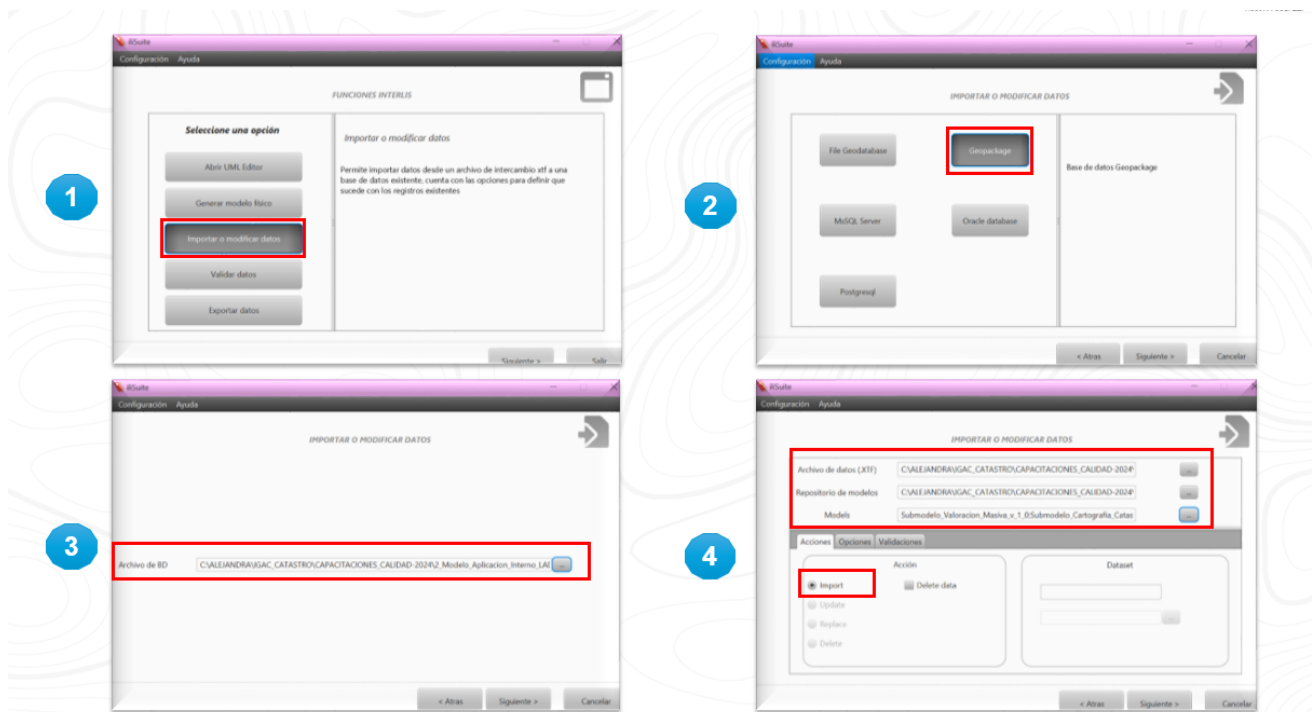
1

iliSuite

Configuración Ayuda

FUNCIONES INTERLIS

Seleccione una opción

Abrir UML Editor

Generar modelo físico

Importar o modificar datos

Validar datos

Exportar datos

Importar o modificar datos

Permite importar datos desde un archivo de intercambio xtf a una base de datos existente, cuenta con las opciones para definir que sucede con los registros existentes

Siguiente > Salir

2

iliSuite

Configuración Ayuda

IMPORTAR O MODIFICAR DATOS

File Geodatabase

Geopackage

MsSQL Server

Oracle database

Postgresql

Base de datos Geopackage

< Atras Siguiente > Cancelar

3

iliSuite

Configuración Ayuda

IMPORTAR O MODIFICAR DATOS

Archivo de BD C:\ALEJANDRA\IGAC_CATASTRO\CAPACITACIONES_CALIDAD-2024\2_Modelo_Aplicacion_Interno_LAI ...

< Atras Siguiente > Cancelar

4

iliSuite

Configuración Ayuda

IMPORTAR O MODIFICAR DATOS

Archivo de datos (.XTF) C:\ALEJANDRA\IGAC_CATASTRO\CAPACITACIONES_CALIDAD-2024\ ...

Repositorio de modelos C:\ALEJANDRA\IGAC_CATASTRO\CAPACITACIONES_CALIDAD-2024\ ...

Models Submodelo_Valoracion_Masiva_v_1_0;Submodelo_Cartografia_Catas ...

Acciones Opciones Validaciones

Acción

Import

Delete data

Update

Replace

Delete

Dataset

...

< Atras Siguiente > Cancelar